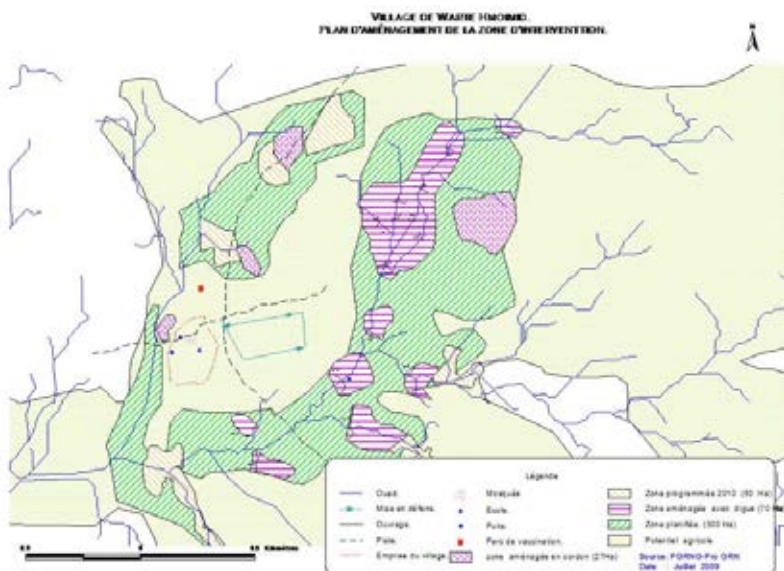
VILLAGE DE WASRE HMOIMID.
PLAN D'AMÉNAGEMENT DE LA ZONE D'INTERVENTION.

Légende

Oued
Mise en défens
Ouvrage
Piste
Emprise du village
Mosquée
Ecole
Puits
Parc de vaccination
zone aménagée en cordon (27Ha)
Zone programmée 2010 (50 Ha)
Zone aménagée avec digue (10 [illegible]
Zone planifiée (500 Ha)
Potentiel agricole

Source: PGRNG-Pro GRN
Date : Juillet 2009

0 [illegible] Kilomètres